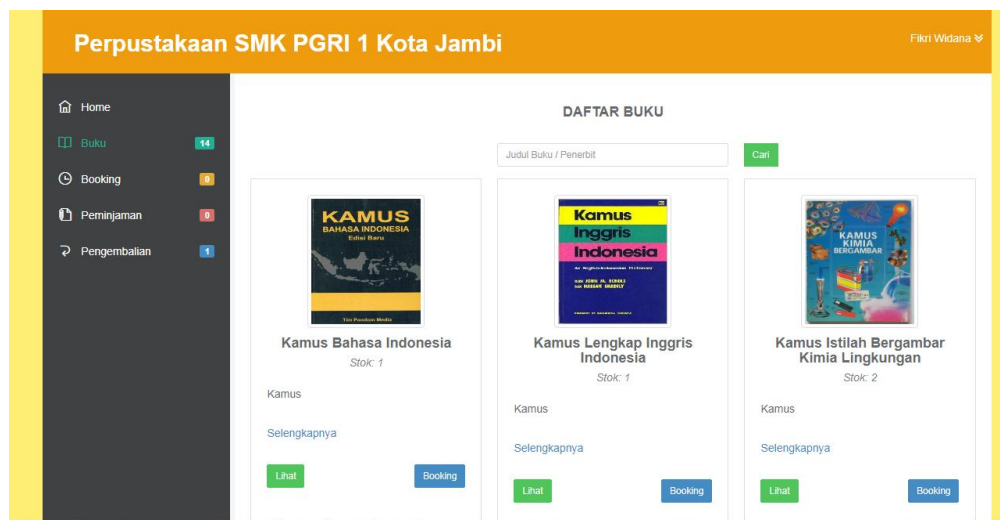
Perpustakaan SMK PGRI 1 Kota Jambi

Fikri Widana

Home
Buku 14
Booking 0
Peminjaman 0
Pengembalian 1

DAFTAR BUKU

Judul Buku / Penerbit

Cari

KAMUS BAHASA INDONESIA Edisi Baru

Tim Pandom Media

Kamus Bahasa Indonesia

Stok: 1

Kamus

Selengkapnya

Lihat

Booking

Kamus Inggris Indonesia

An English-Indonesian Dictionary

oleh JOHN M. ECHOLS dan HASSAN SHADILY

Kamus Lengkap Inggris Indonesia

Stok: 1

Kamus

Selengkapnya

Lihat

Booking

KAMUS KIMIA BERGAMBAR

Kamus Istilah Bergambar Kimia Lingkungan

Stok: 2

Kamus

Selengkapnya

Lihat

Booking